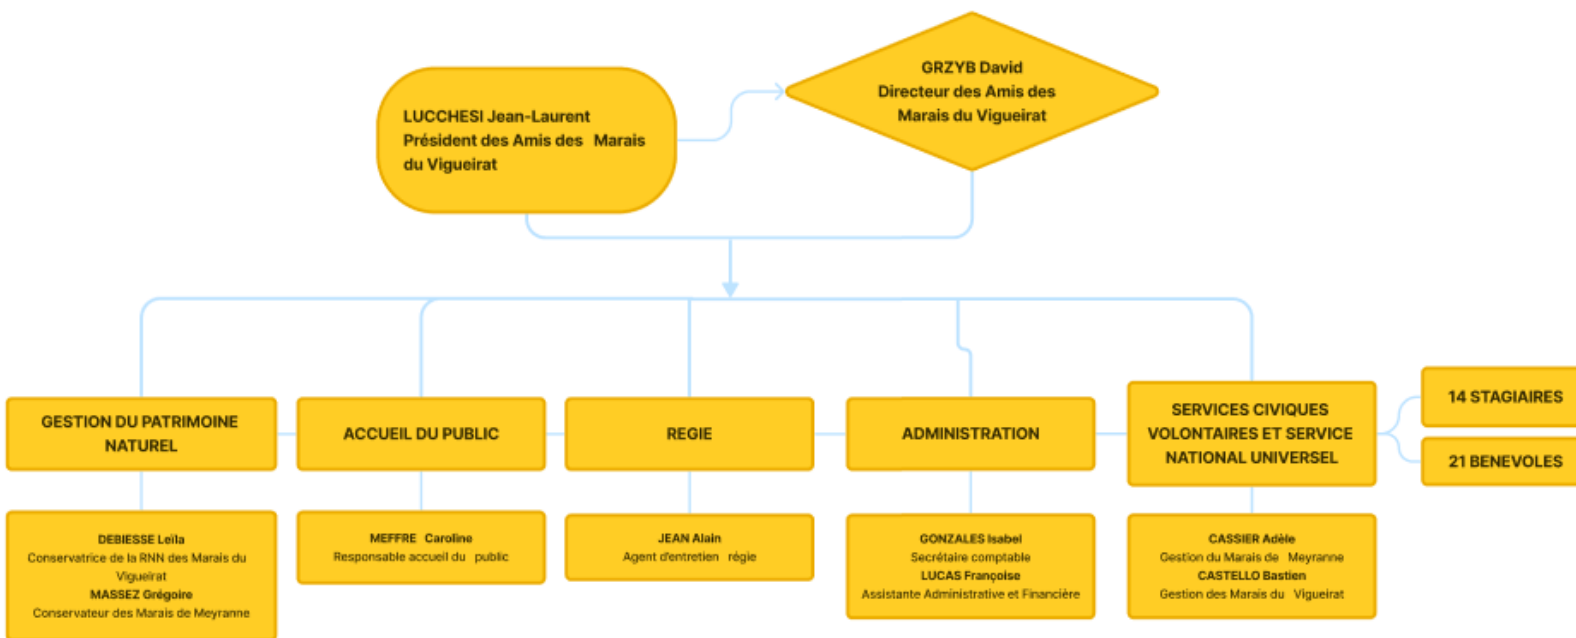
LUCCHESI Jean-Laurent
Président des Amis des Marais du Vigueirat

GRZYB David
Directeur des Amis des Marais du Vigueirat

GESTION DU PATRIMOINE NATUREL

ACCUEIL DU PUBLIC

REGIE

ADMINISTRATION

SERVICES CIVIQUES VOLONTAIRES ET SERVICE NATIONAL UNIVERSEL

14 STAGIAIRES

21 BENEVOLES

DEBIESSE Leïla
Conservatrice de la RNN des Marais du Vigueirat
MASSEZ Grégoire
Conservateur des Marais de Meyranne

MEFFRE Caroline
Responsable accueil du public

JEAN Alain
Agent d'entretien régie

GONZALES Isabel
Secrétaire comptable
LUCAS Françoise
Assistante Administrative et Financière

CASSIER Adèle
Gestion du Marais de Meyranne
CASTELLO Bastien
Gestion des Marais du Vigueirat